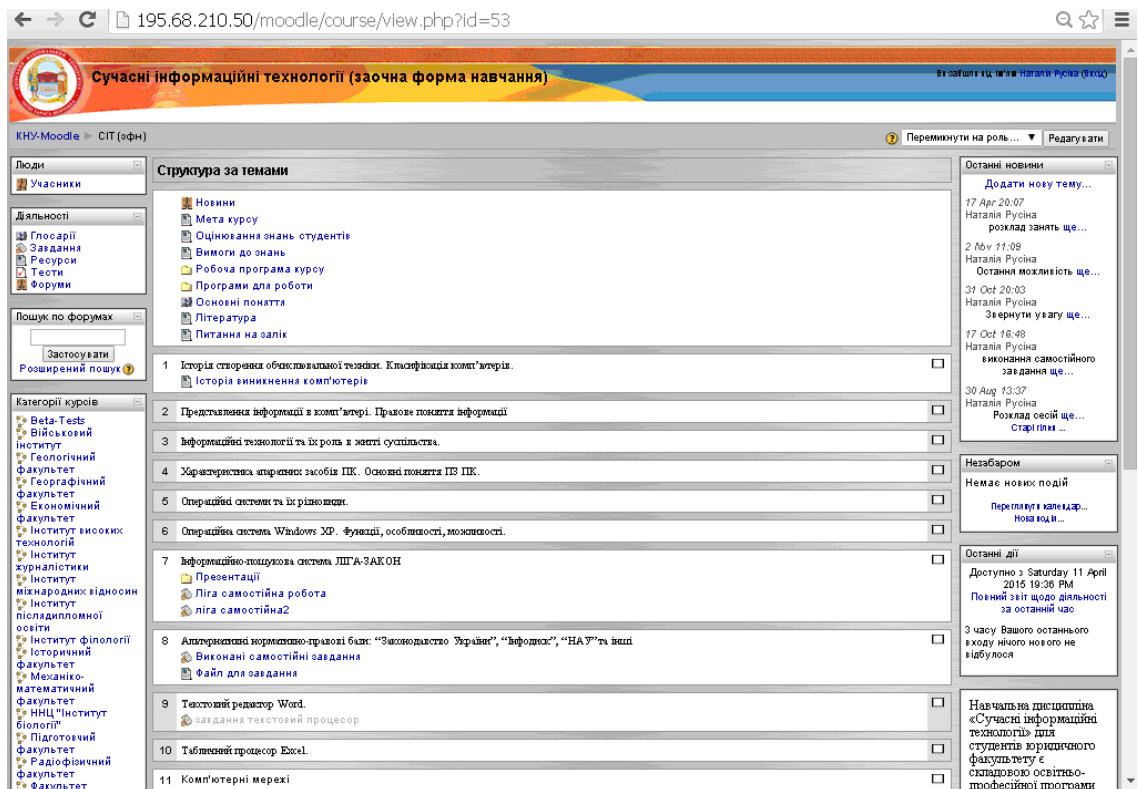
195.68.210.50/moodle/course/view.php?id=53

Сучасні інформаційні технології (заочна форма навчання)

Ви зайшли під ім'ям Наталія Русіна (Вихід)

КНУ-Moodle ► СІТ (зфн)

Переключити на роль... Редагувати

Люди
Учасники

Діяльності
Глосарії
Завдання
Ресурси
Тести
Форуми

Пошук по форумах
Застосувати
Розширений пошук

Категорії курсів
Beta-Tests
Військовий інститут
Геологічний факультет
Географічний факультет
Економічний факультет
Інститут високих технологій
Інститут журналістики
Інститут міжнародних відносин
Інститут післядипломної освіти
Інститут філології
Історичний факультет
Механіко-математичний факультет
ННЦ "Інститут біології"
Підготовчий факультет
Радіофізичний факультет
Факультет

Структура за темами

Новини
Мета курсу
Оцінювання знань студентів
Вимоги до знань
Робоча програма курсу
Програми для роботи
Основні поняття
Література
Питання на залік

1 Історія створення обчислювальної техніки. Класифікація комп'ютерів.
Історія виникнення комп'ютерів

2 Представлення інформації в комп'ютері. Правове поняття інформації

3 Інформаційні технології та їх роль в житті суспільства.

4 Характеристика апаратних засобів ПК. Основні поняття ПЗ ПК.

5 Операційні системи та їх різновиди.

6 Операційна система Windows XP. Функції, особливості, можливості.

7 Інформаційно-пошукова система ЛІГА-ЗАКОН
Презентації
Ліга самостійна робота
ліга самостійна2

8 Альтернативні нормативно-правові бази: "Законодавство України", "Інфодиск", "НАУ" та інші
Виконані самостійні завдання
Файл для завдання

9 Текстовий редактор Word.
завдання текстовий процесор

10 Табличний процесор Excel.

11 Комп'ютерні мережі

Останні новини
Додати нову тему...
17 Apr 20:07
Наталія Русіна
розклад занять ще...
2 Nov 11:09
Наталія Русіна
Остання можливість ще...
31 Oct 20:03
Наталія Русіна
Звернути увагу ще...
17 Oct 16:48
Наталія Русіна
виконання самостійного завдання ще...
30 Aug 13:37
Наталія Русіна
Розклад сесій ще...
Старі гілки ...

Незабаром
Немає нових подій
Переглянути календар...
Нова подія...

Останні дії
Доступно з Saturday 11 April 2015 19:36 PM
Повний звіт щодо діяльності за останній час
З часу Вашого останнього входу нічого нового не відбулося

Навчальна дисципліна «Сучасні інформаційні технології» для студентів юридичного факультету є складовою освітньо-професійної програми